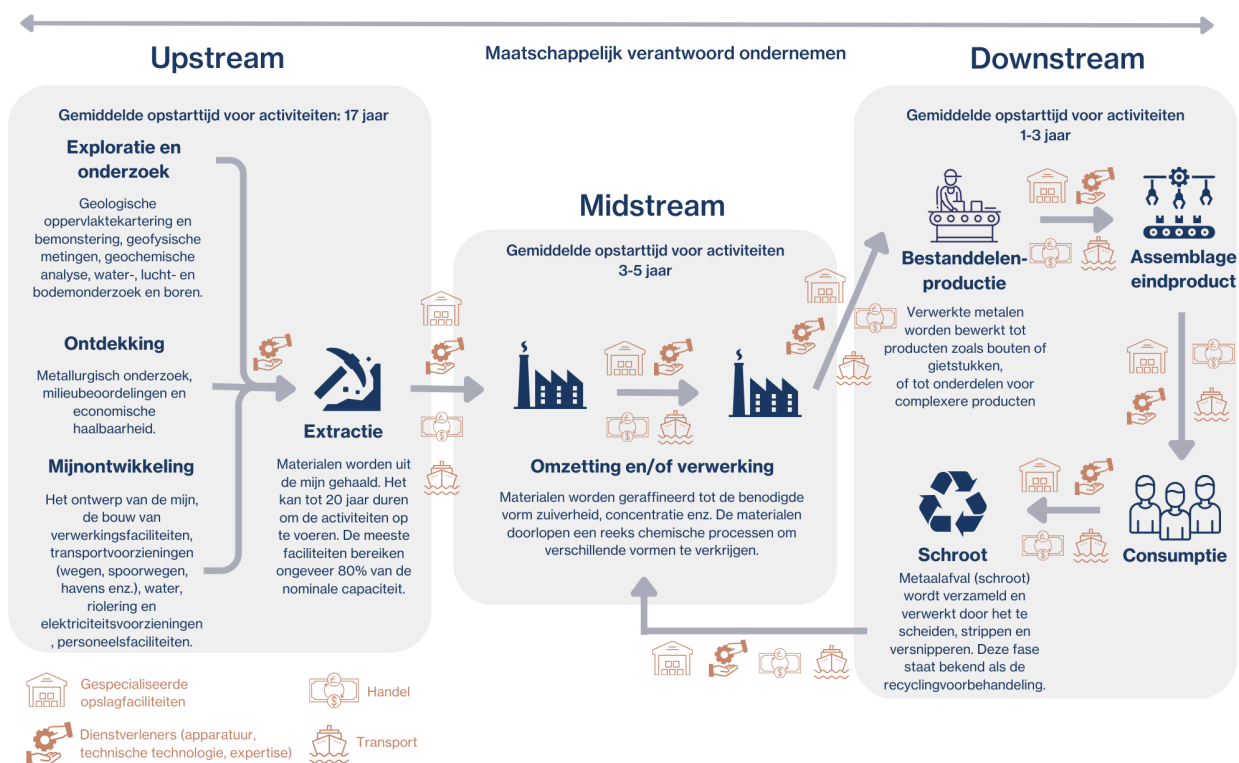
Upstream

Maatschappelijk verantwoord ondernemen

Downstream

Gemiddelde opstarttijd voor activiteiten: 17 jaar

Exploratie en onderzoek

Geologische oppervlaktekartering en bemonstering, geofysische metingen, geochemische analyse, water-, lucht- en bodemonderzoek en boren.

Ontdekking

Metallurgisch onderzoek, milieubeoordelingen en economische haalbaarheid.

Mijnontwikkeling

Het ontwerp van de mijn, de bouw van verwerkingsfaciliteiten, transportvoorzieningen (wegen, spoorwegen, havens enz.), water, riolering en elektriciteitsvoorzieningen, personeelsfaciliteiten.

Extractie

Materialen worden uit de mijn gehaald. Het kan tot 20 jaar duren om de activiteiten op te voeren. De meeste faciliteiten bereiken ongeveer 80% van de nominale capaciteit.

Midstream

Gemiddelde opstarttijd voor activiteiten 3-5 jaar

Omzetting en/of verwerking

Materialen worden geraffineerd tot de benodigde vorm zuiverheid, concentratie enz. De materialen doorlopen een reeks chemische processen om verschillende vormen te verkrijgen.

Gemiddelde opstarttijd voor activiteiten 1-3 jaar

Bestanddelen-productie

Verwerkte metalen worden bewerkt tot producten zoals bouten of gietstukken, of tot onderdelen voor complexere producten

Assemblage eindproduct

Consumptie

Schroot

Metaalafval (schroot) wordt verzameld en verwerkt door het te scheiden, strippen en versnipperen. Deze fase staat bekend als de recyclingvoorbehandeling.

Gespecialiseerde opslagfaciliteiten

Handel

Dienstverleners (apparatuur, technische technologie, expertise)

Transport